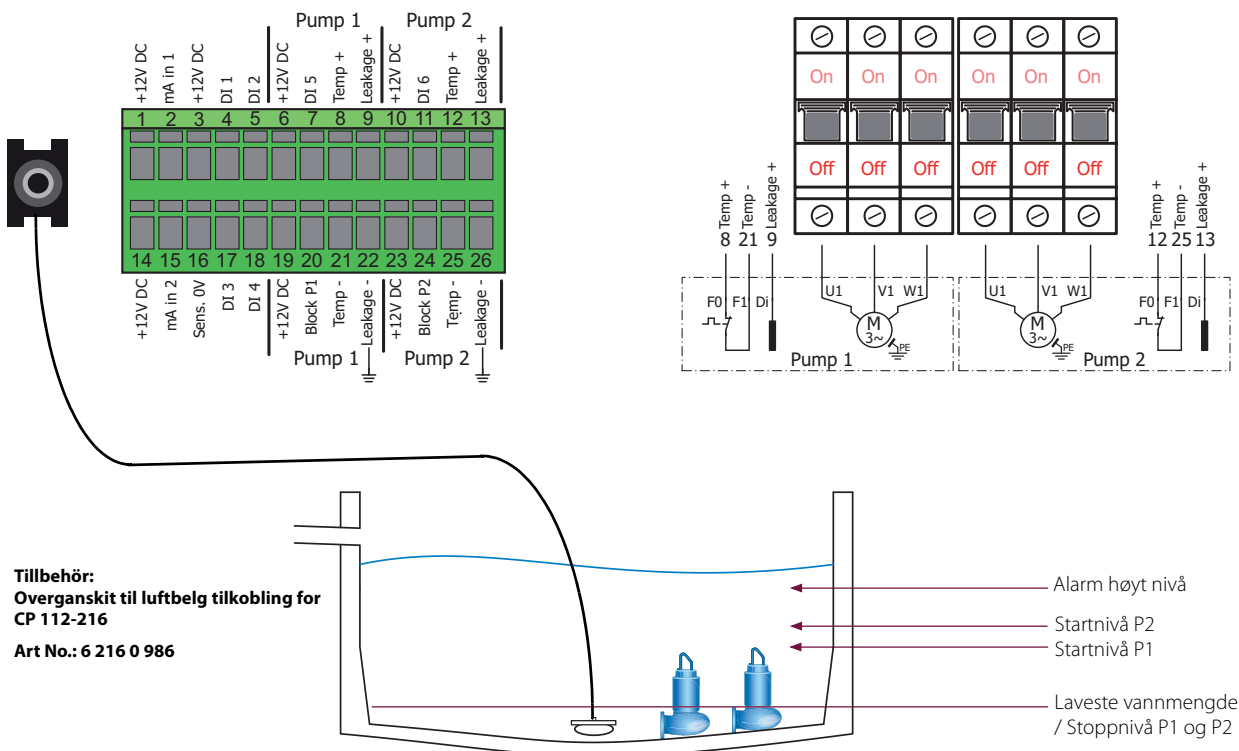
Pump 1 Pump 2

+12V DC mA in 1 +12V DC DI 1 DI 2 +12V DC DI 5 Temp + Leakage + +12V DC DI 6 Temp + Leakage +

1 2 3 4 5 6 7 8 9 10 11 12 13

14 15 16 17 18 19 20 21 22 23 24 25 26

+12V DC mA in 2 Sens. 0V DI 3 DI 4 +12V DC Block P1 Temp - Leakage - +12V DC Block P2 Temp - Leakage -

Pump 1 Pump 2

On On On On On On

Off Off Off Off Off Off

Temp + Temp - Leakage +
8 21 9

Temp + Temp - Leakage +
12 25 13

F0 F1 Di U1 V1 W1 M 3~ PE Pump 1

U1 V1 W1 M 3~ PE F0 F1 Di Pump 2

Tillbehör:
Overganskit til luftbelg tilkobling for CP 112-216

Art No.: 6 216 0 986

Alarm høyt nivå

Startnivå P2

Startnivå P1

Laveste vannmengde / Stoppnivå P1 og P2